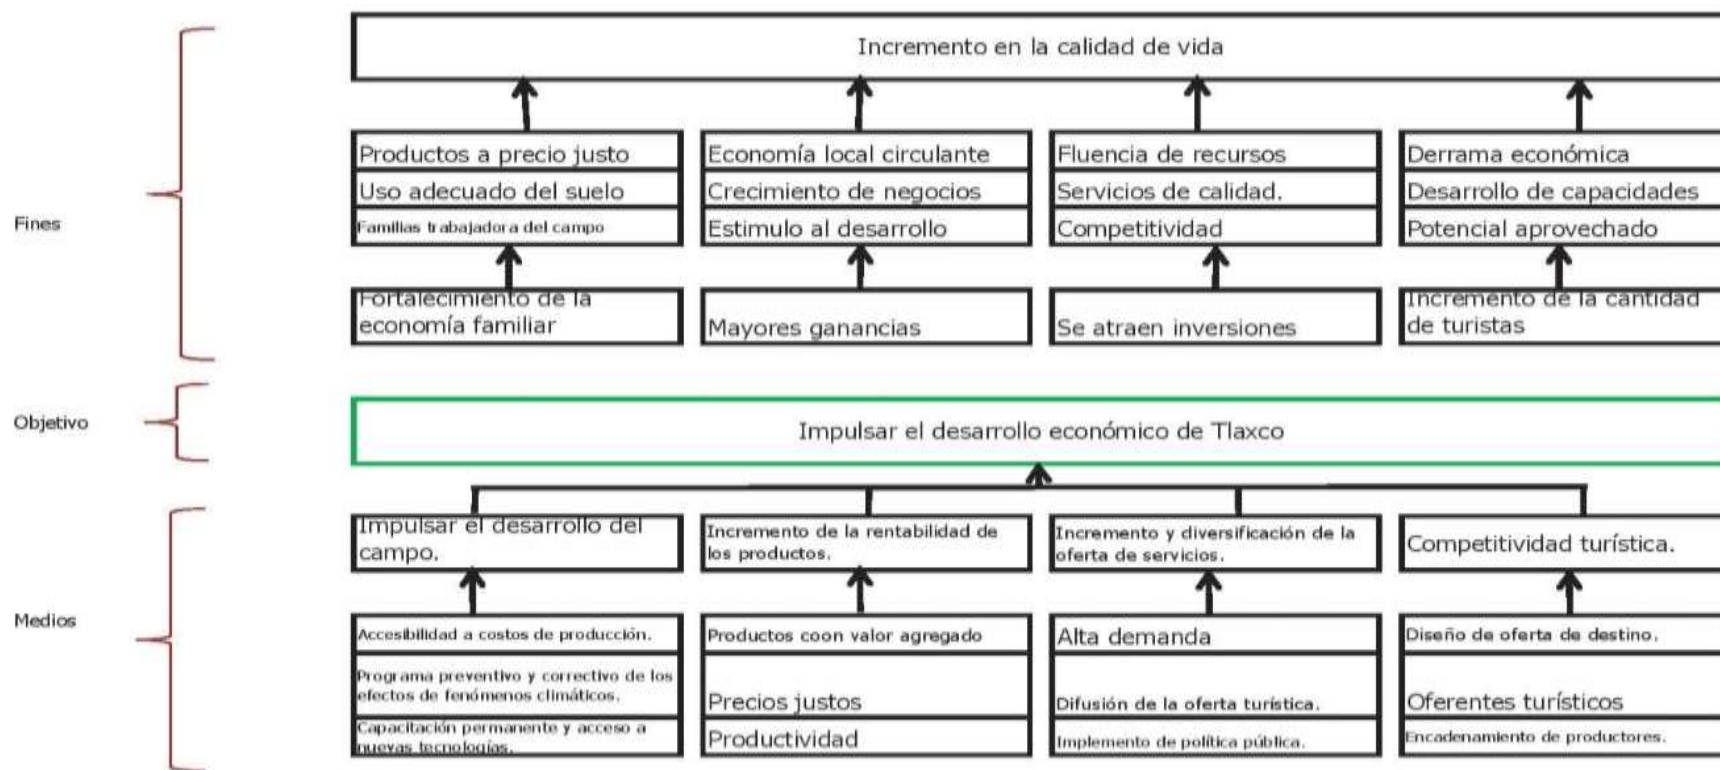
Fines

Incremento en la calidad de vida

Productos a precio justo
Uso adecuado del suelo
Familias trabajadora del campo

Fortalecimiento de la economía familiar

Economía local circulante
Crecimiento de negocios
Estimulo al desarrollo

Mayores ganancias

Fluencia de recursos
Servicios de calidad.
Competitividad

Se atraen inversiones

Derrama económica
Desarrollo de capacidades
Potencial aprovechado

Incremento de la cantidad de turistas

Objetivo

Impulsar el desarrollo económico de Tlaxco

Medios

Impulsar el desarrollo del campo.

Accesibilidad a costos de producción.
Programa preventivo y correctivo de los efectos de fenómenos climáticos.
Capacitación permanente y acceso a nuevas tecnologías.

Incremento de la rentabilidad de los productos.

Productos coon valor agregado
Precios justos
Productividad

Incremento y diversificación de la oferta de servicios.

Alta demanda
Difusión de la oferta turística.
Implemento de política pública.

Competitividad turística.

Diseño de oferta de destino.
Oferentes turísticos
Encadenamiento de productores.